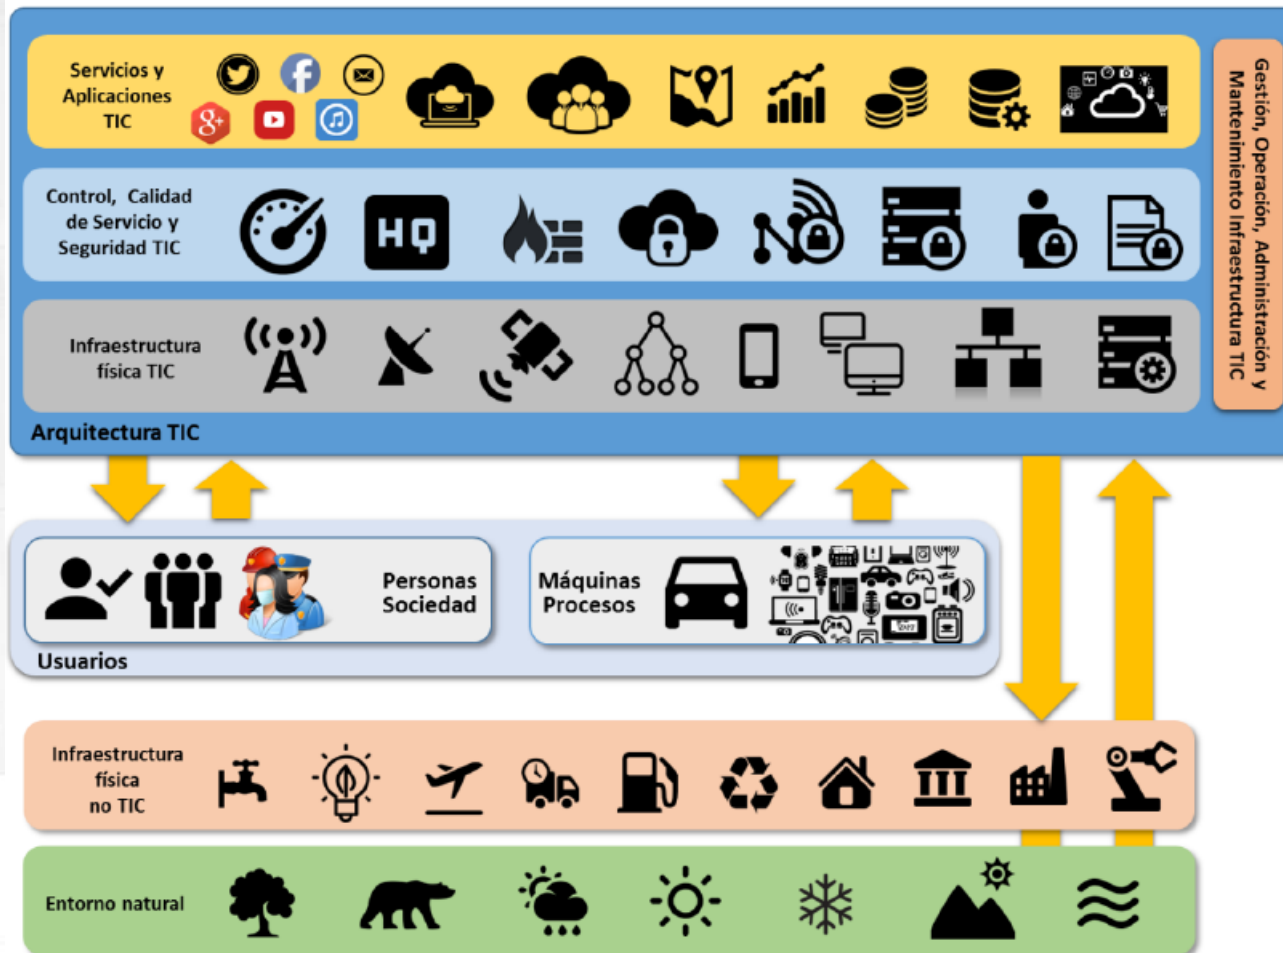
Servicios y Aplicaciones TIC

Control, Calidad de Servicio y Seguridad TIC

HQ

Infraestructura física TIC

Arquitectura TIC

Gestión, Operación, Administración y Mantenimiento Infraestructura TIC

Personas Sociedad

Máquinas Procesos

Usuarios

Infraestructura física no TIC

Entorno natural